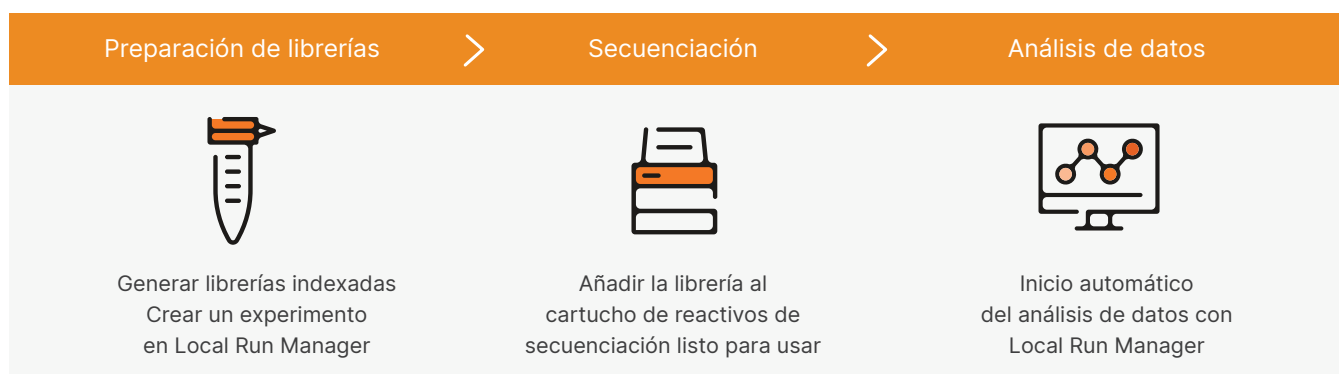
Preparación de librerías

Secuenciación

Análisis de datos

Generar librerías indexadas
Crear un experimento
en Local Run Manager

Añadir la librería al
cartucho de reactivos de
secuenciación listo para usar

Inicio automático
del análisis de datos con
Local Run Manager